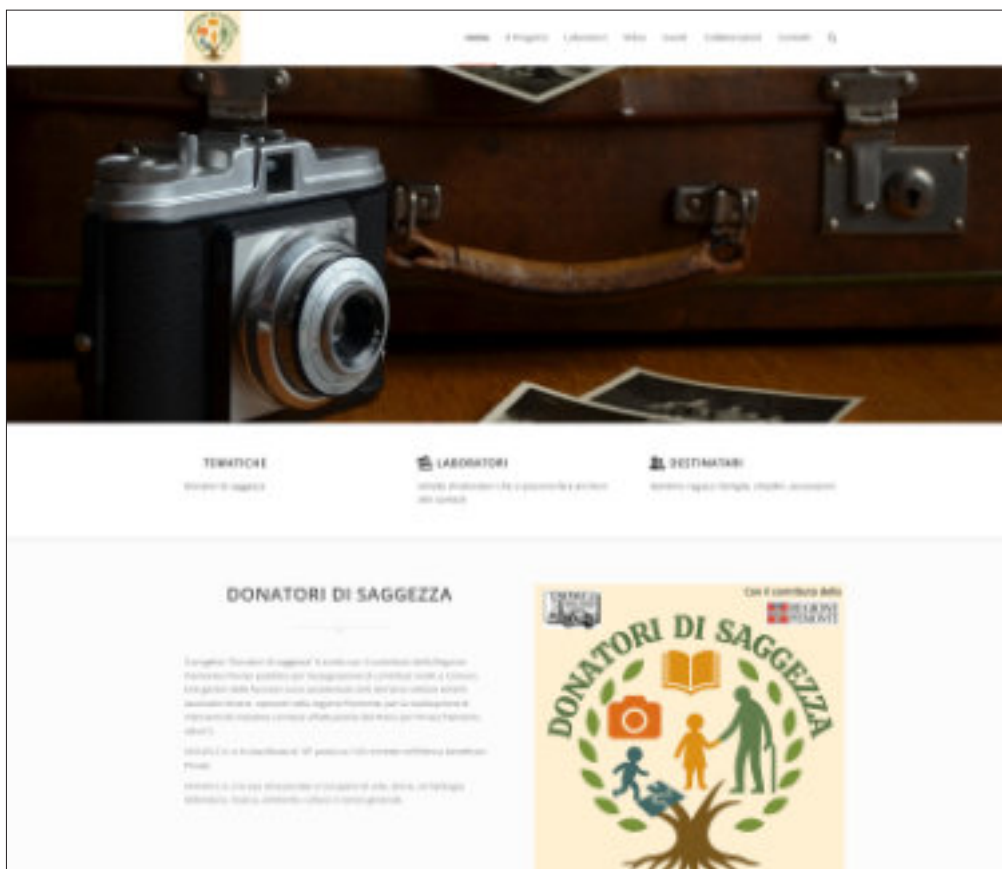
Home Il Progetto Laboratori Video Eventi Collaborazioni Contatti

TEMATICHE
Donatori di saggezza

LABORATORI
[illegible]

DESTINATARI
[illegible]

DONATORI DI SAGGEZZA

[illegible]

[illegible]

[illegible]

Con il contributo della
REGIONE PIEMONTE

DONATORI DI SAGGEZZA